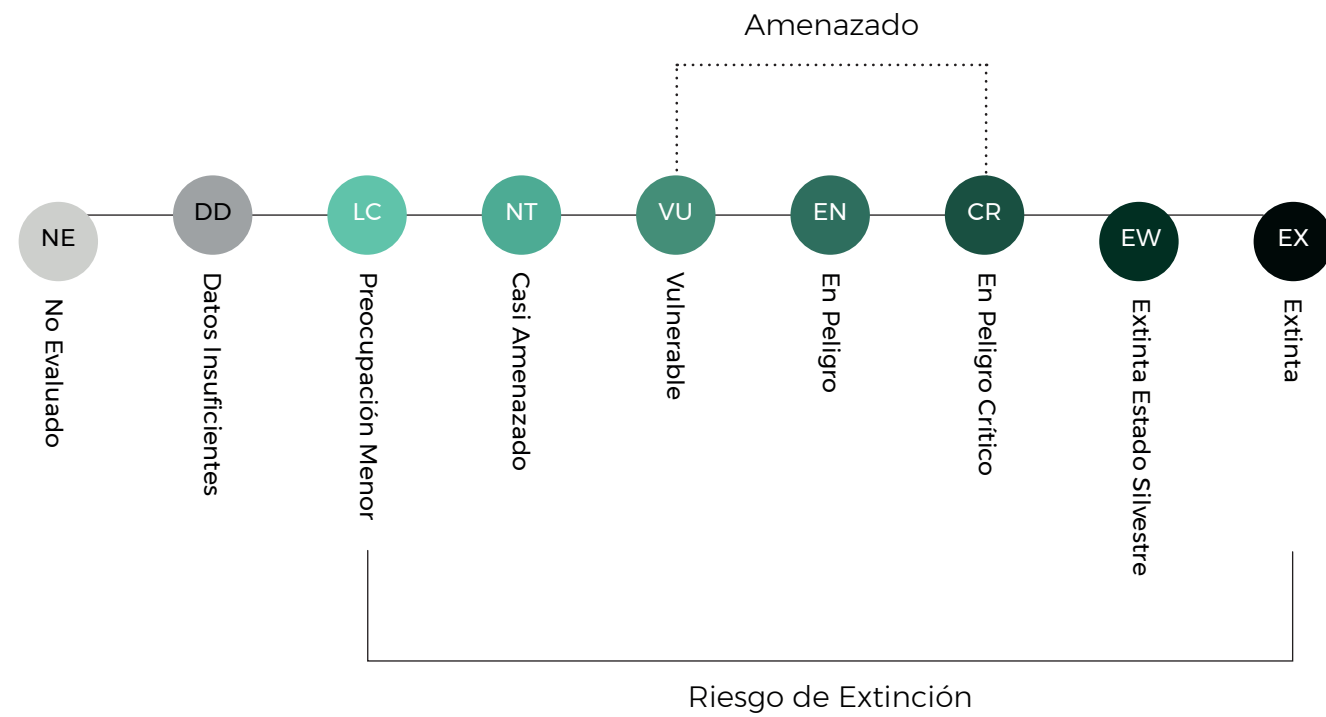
Amenazado

NE
No Evaluado

DD
Datos Insuficientes

LC
Preocupación Menor

NT
Casi Amenazado

VU
Vulnerable

EN
En Peligro

CR
En Peligro Crítico

EW
Extinta Estado Silvestre

EX
Extinta

Riesgo de Extinción